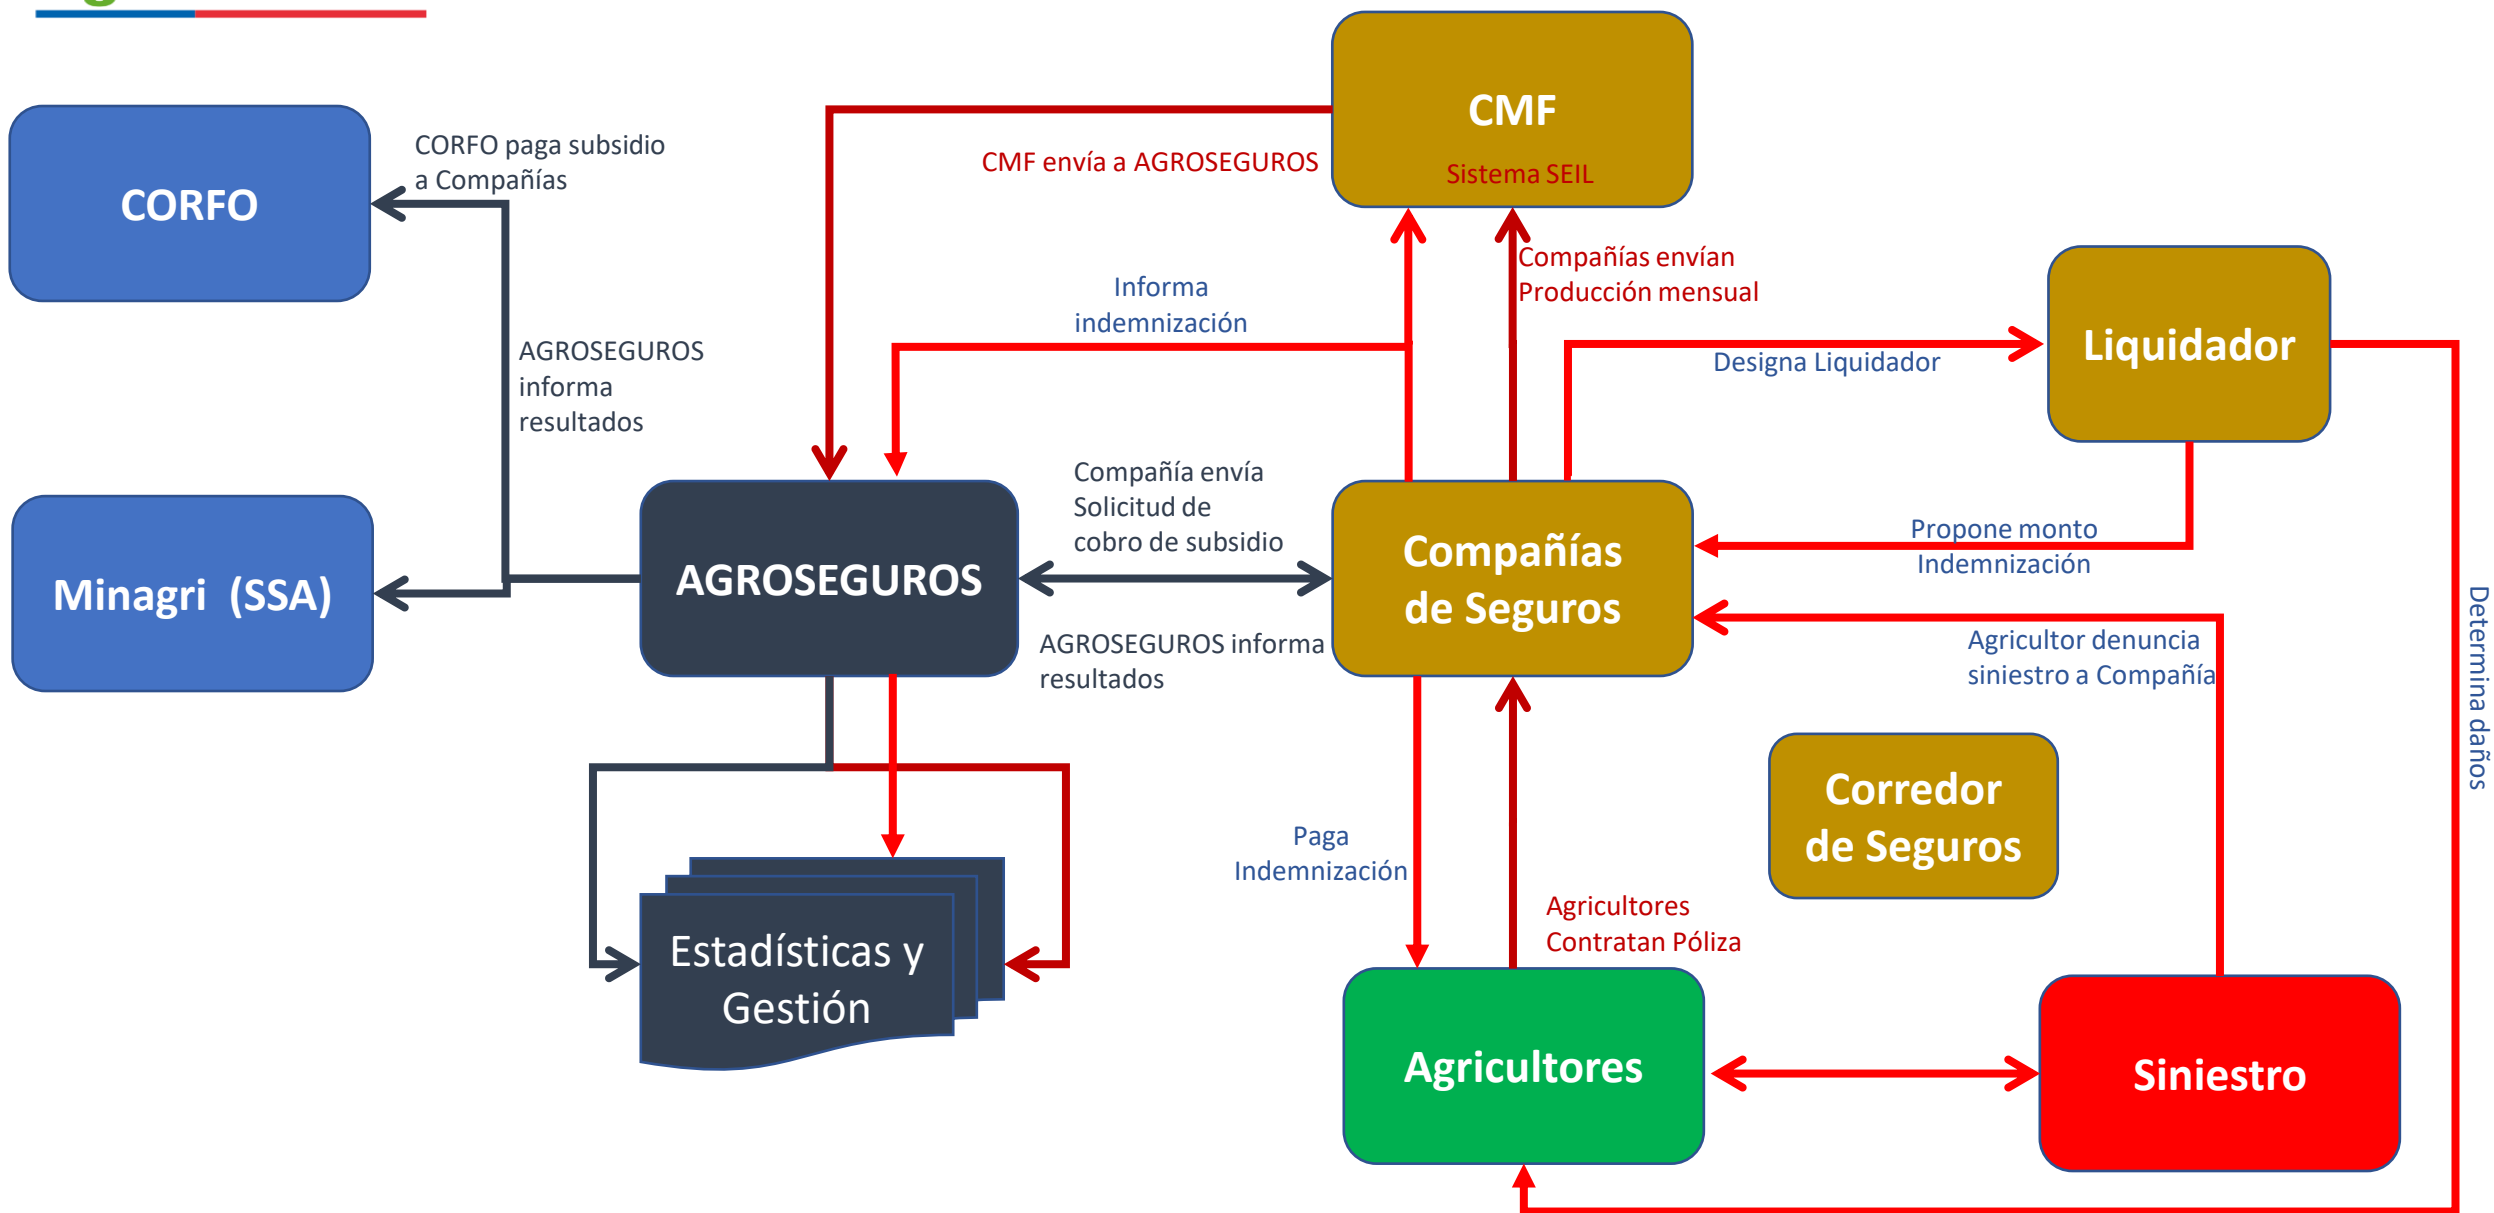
CORFO

CORFO paga subsidio a Compañías

CMF envía a AGROSEGUROS

CMF

Sistema SEIL

Compañías envían Producción mensual

Informa indemnización

AGROSEGUROS informa resultados

Liquidador

Designa Liquidador

Minagri (SSA)

AGROSEGUROS

Compañía envía Solicitud de cobro de subsidio

Compañías de Seguros

Propone monto Indemnización

AGROSEGUROS informa resultados

Agricultor denuncia siniestro a Compañía

Determina daños

Corredor de Seguros

Paga Indemnización

Agricultores Contratan Póliza

Estadísticas y Gestión

Agricultores

Siniestro